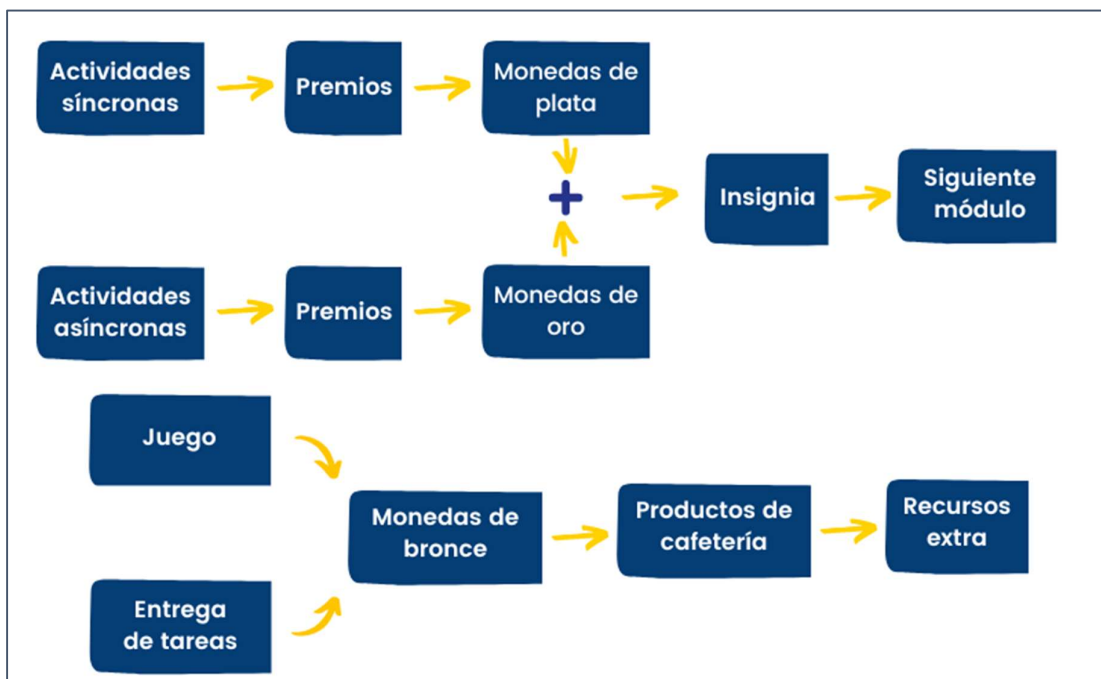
Actividades síncronas

Premios

Monedas de plata

+

Insignia

Siguiente módulo

Actividades asíncronas

Premios

Monedas de oro

Juego

Entrega de tareas

Monedas de bronce

Productos de cafetería

Recursos extra